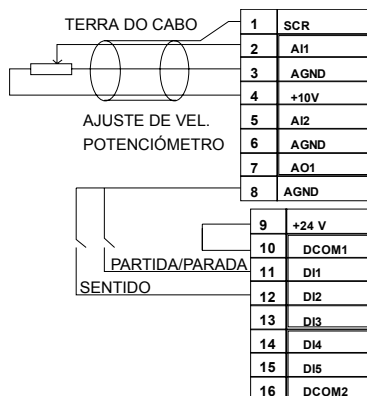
TERRA DO CABO

AJUSTE DE VEL.
POTENCIÓMETRO

PARTIDA/PARADA

SENTIDO

| | |
|---|---|
| 1 | SCR |
| 2 | AI1 |
| 3 | AGND |
| 4 | +10V |
| 5 | AI2 |
| 6 | AGND |
| 7 | AO1 |
| 8 | AGND |
| 9 | +24 V |
| 10 | DCOM1 |
| 11 | DI1 |
| 12 | DI2 |
| 13 | DI3 |
| 14 | DI4 |
| 15 | DI5 |
| 16 | DCOM2 |